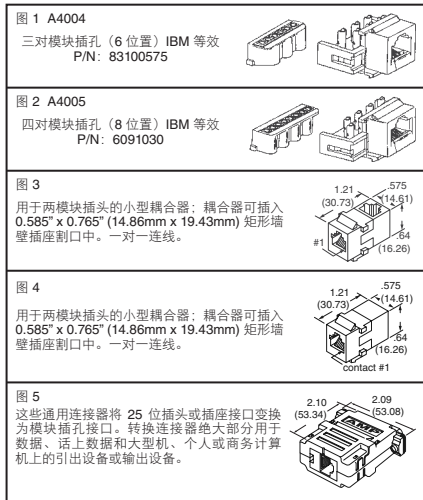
图 1 A4004

三对模块插孔（6 位置）IBM 等效
P/N：83100575

图 2 A4005

四对模块插孔（8 位置）IBM 等效
P/N：6091030

图 3

用于两模块插头的小型耦合器：耦合器可插入 0.585" x 0.765" (14.86mm x 19.43mm) 矩形墙壁插座割口中。一对一连线。

1.21
(30.73)
.575
(14.61)
.64
(16.26)
#1

图 4

用于两模块插头的小型耦合器：耦合器可插入 0.585" x 0.765" (14.86mm x 19.43mm) 矩形墙壁插座割口中。一对一连线。

1.21
(30.73)
.575
(14.61)
.64
(16.26)
contact #1

图 5

这些通用连接器将 25 位插头或插座接口变换为模块插孔接口。转换连接器绝大部分用于数据、话上数据和大型机、个人或商务计算机上的引出设备或输出设备。

2.10
(53.34)
2.09
(53.08)